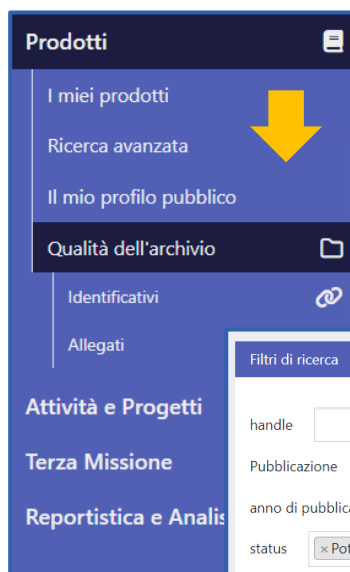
Prodotti

I miei prodotti

Ricerca avanzata

Il mio profilo pubblico

Qualità dell'archivio

Identificativi

Allegati

Attività e Progetti

Terza Missione

Reportistica e Analis

Filtri di ricerca

handle

Pubblicazione

anno di pubblica

status

× Pot